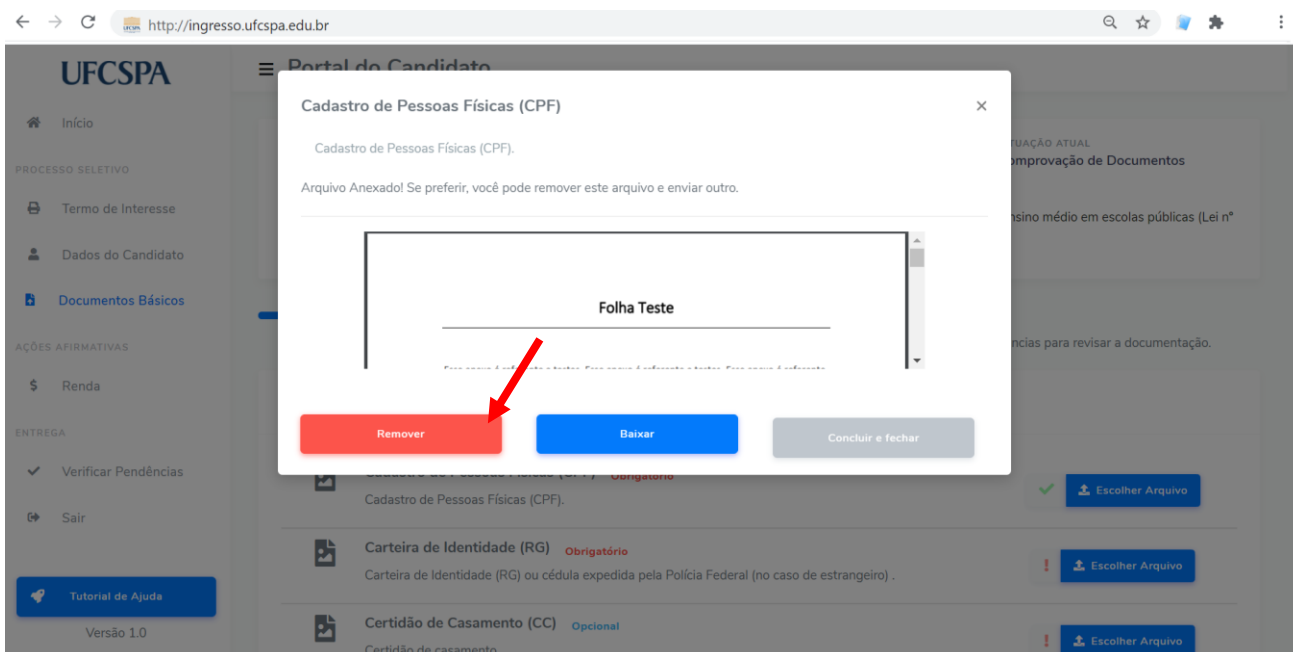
http://ingresso.ufcspa.edu.br

UFCSPA

Portal do Candidato

Início

PROCESSO SELETIVO

Termo de Interesse

Dados do Candidato

Documentos Básicos

AÇÕES AFIRMATIVAS

Renda

ENTREGA

Verificar Pendências

Sair

Tutorial de Ajuda

Versão 1.0

Cadastro de Pessoas Físicas (CPF)

×

Cadastro de Pessoas Físicas (CPF).

Arquivo Anexado! Se preferir, você pode remover este arquivo e enviar outro.

Folha Teste

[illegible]

Remover

Baixar

Concluir e fechar

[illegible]TUAÇÃO ATUAL
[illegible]omprovação de Documentos

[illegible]nsino médio em escolas públicas (Lei nº

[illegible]ncias para revisar a documentação.

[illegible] Obrigatório

Cadastro de Pessoas Físicas (CPF).

Escolher Arquivo

Carteira de Identidade (RG) Obrigatório

Carteira de Identidade (RG) ou cédula expedida pela Polícia Federal (no caso de estrangeiro) .

Escolher Arquivo

Certidão de Casamento (CC) Opcional

Certidão de casamento

Escolher Arquivo